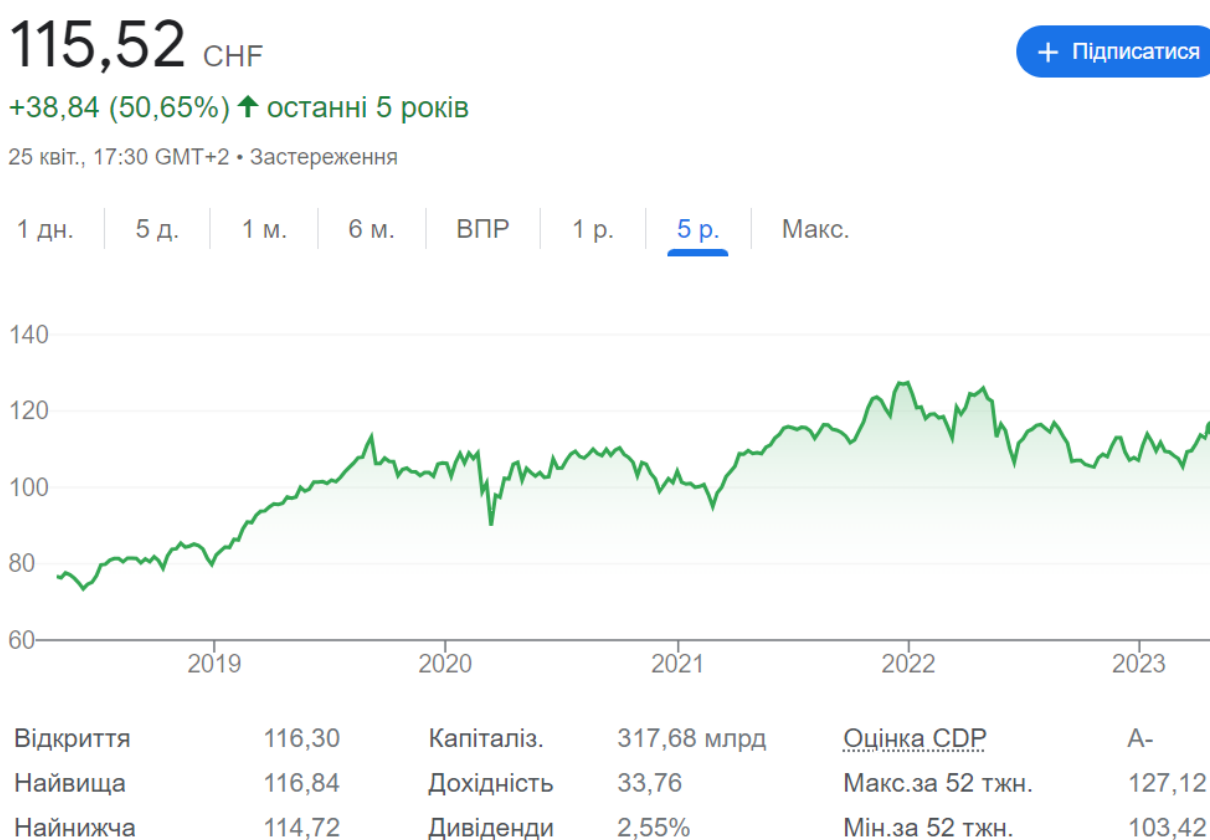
115,52 CHF

+38,84 (50,65%) ↑ останні 5 років

25 квіт., 17:30 GMT+2 • Застереження

+ Підписатися

1 дн. 5 д. 1 м. 6 м. ВПР 1 р. 5 р. Макс.

140
120
100
80
60

2019 2020 2021 2022 2023

| Відкриття | 116,30 | Капіталіз. | 317,68 млрд | Оцінка CDP | A- |
|---|---|---|---|---|---|
| Найвища | 116,84 | Дохідність | 33,76 | Макс.за 52 тжн. | 127,12 |
| Найнижча | 114,72 | Дивіденди | 2,55% | Мін.за 52 тжн. | 103,42 |